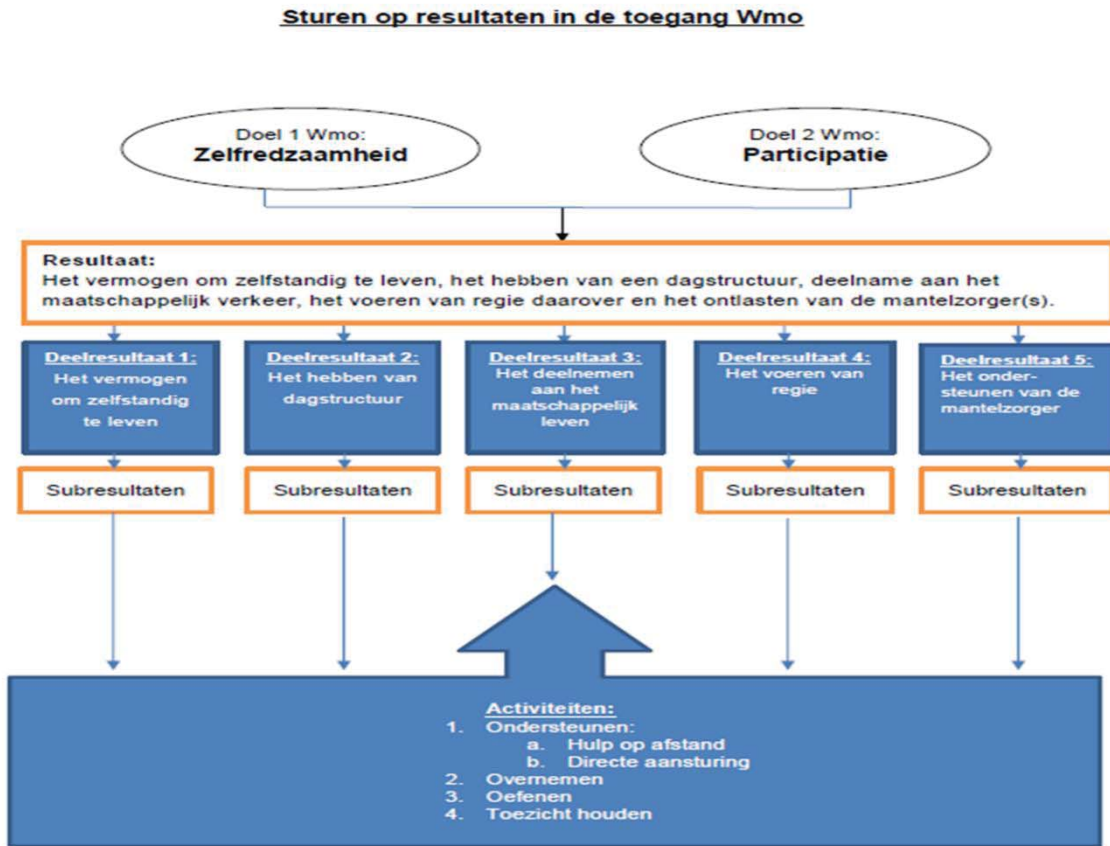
Sturen op resultaten in de toegang Wmo

Doel 1 Wmo:
Zelfredzaamheid

Doel 2 Wmo:
Participatie

Resultaat:
Het vermogen om zelfstandig te leven, het hebben van een dagstructuur, deelname aan het maatschappelijk verkeer, het voeren van regie daarover en het ontlasten van de mantelzorger(s).

Deelresultaat 1:
Het vermogen om zelfstandig te leven

Deelresultaat 2:
Het hebben van dagstructuur

Deelresultaat 3:
Het deelnemen aan het maatschappelijk leven

Deelresultaat 4:
Het voeren van regie

Deelresultaat 5:
Het ondersteunen van de mantelzorger

Subresultaten

Subresultaten

Subresultaten

Subresultaten

Subresultaten

Activiteiten:
1. Ondersteunen:
a. Hulp op afstand
b. Directe aansturing
2. Overnemen
3. Oefenen
4. Toezicht houden